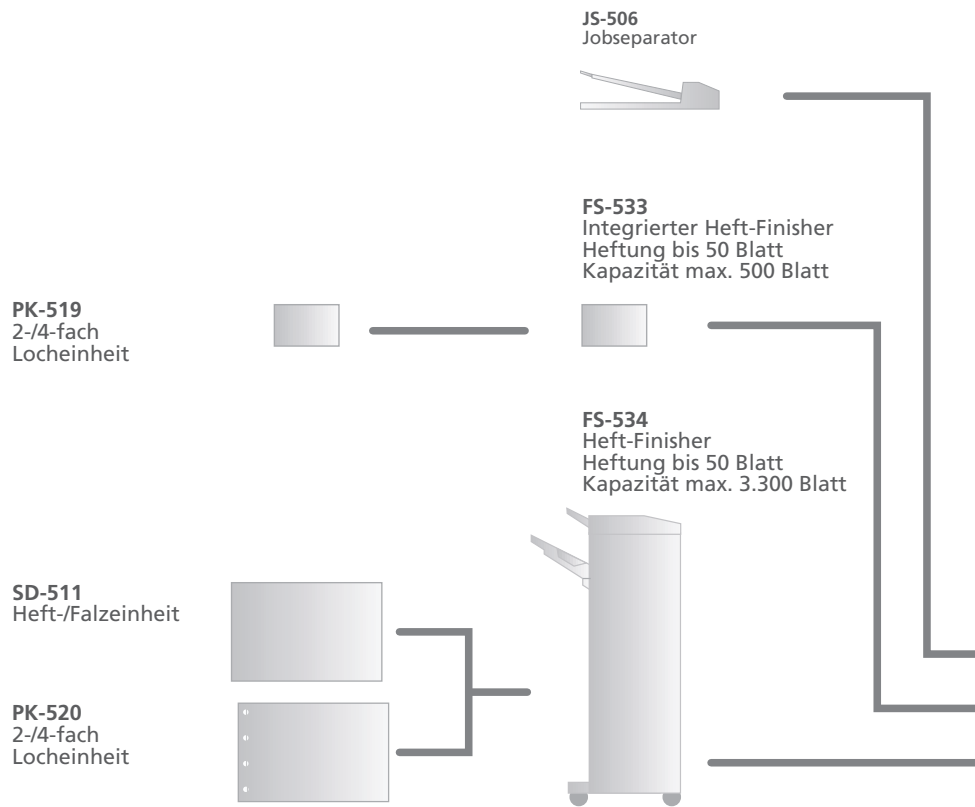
**JS-506**
Jobseparator

**FS-533**
Integrierter Heft-Finisher
Heftung bis 50 Blatt
Kapazität max. 500 Blatt

**PK-519**
2-/4-fach
Locheinheit

**FS-534**
Heft-Finisher
Heftung bis 50 Blatt
Kapazität max. 3.300 Blatt

**SD-511**
Heft-/Falzeinheit

**PK-520**
2-/4-fach
Locheinheit